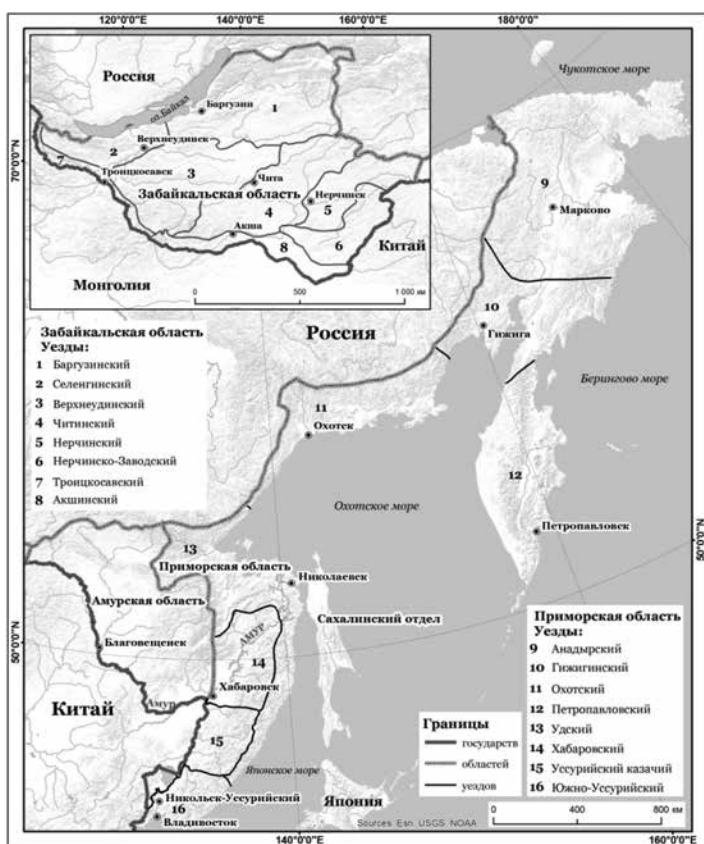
120°0'0"E
140°0'0"E
160°0'0"E
180°0'0"

Россия
оз. Байкал
Баргузин
1
Верхнеудинск
2
7
Троицкосавск
3
Чита
Забайкальская область
Нерчинск
5
4
Акша
8
6
Китай
Монголия
0
500
1 000 км

Чукотское море
70°0'0"N
9
Марково
10
Гижига
Россия
Берингово море
11
Охотск
12
Охотское море
Петропавловск
50°0'0"N
13
Приморская область
Николаевск
Амурская область
Сахалинский отдел
Благовещенск
Амур
14
Хабаровск
Китай
Амур
15
Японское море
Никольск-Уссурийский
16
Владивосток
Япония
50°0'0"N

Забайкальская область
Уезды:
1 Баргузинский
2 Селенгинский
3 Верхнеудинский
4 Читинский
5 Нерчинский
6 Нерчинско-Заводский
7 Троицкосавский
8 Акшинский

Приморская область
Уезды:
9 Анадырский
10 Гижигинский
11 Охотский
12 Петропавловский
13 Удский
14 Хабаровский
15 Уссурийский казачий
16 Южно-Уссурийский

Границы
государств
областей
уездов

0
400
800 км
Sources: Esri, USGS, NOAA
140°0'0"E
160°0'0"E